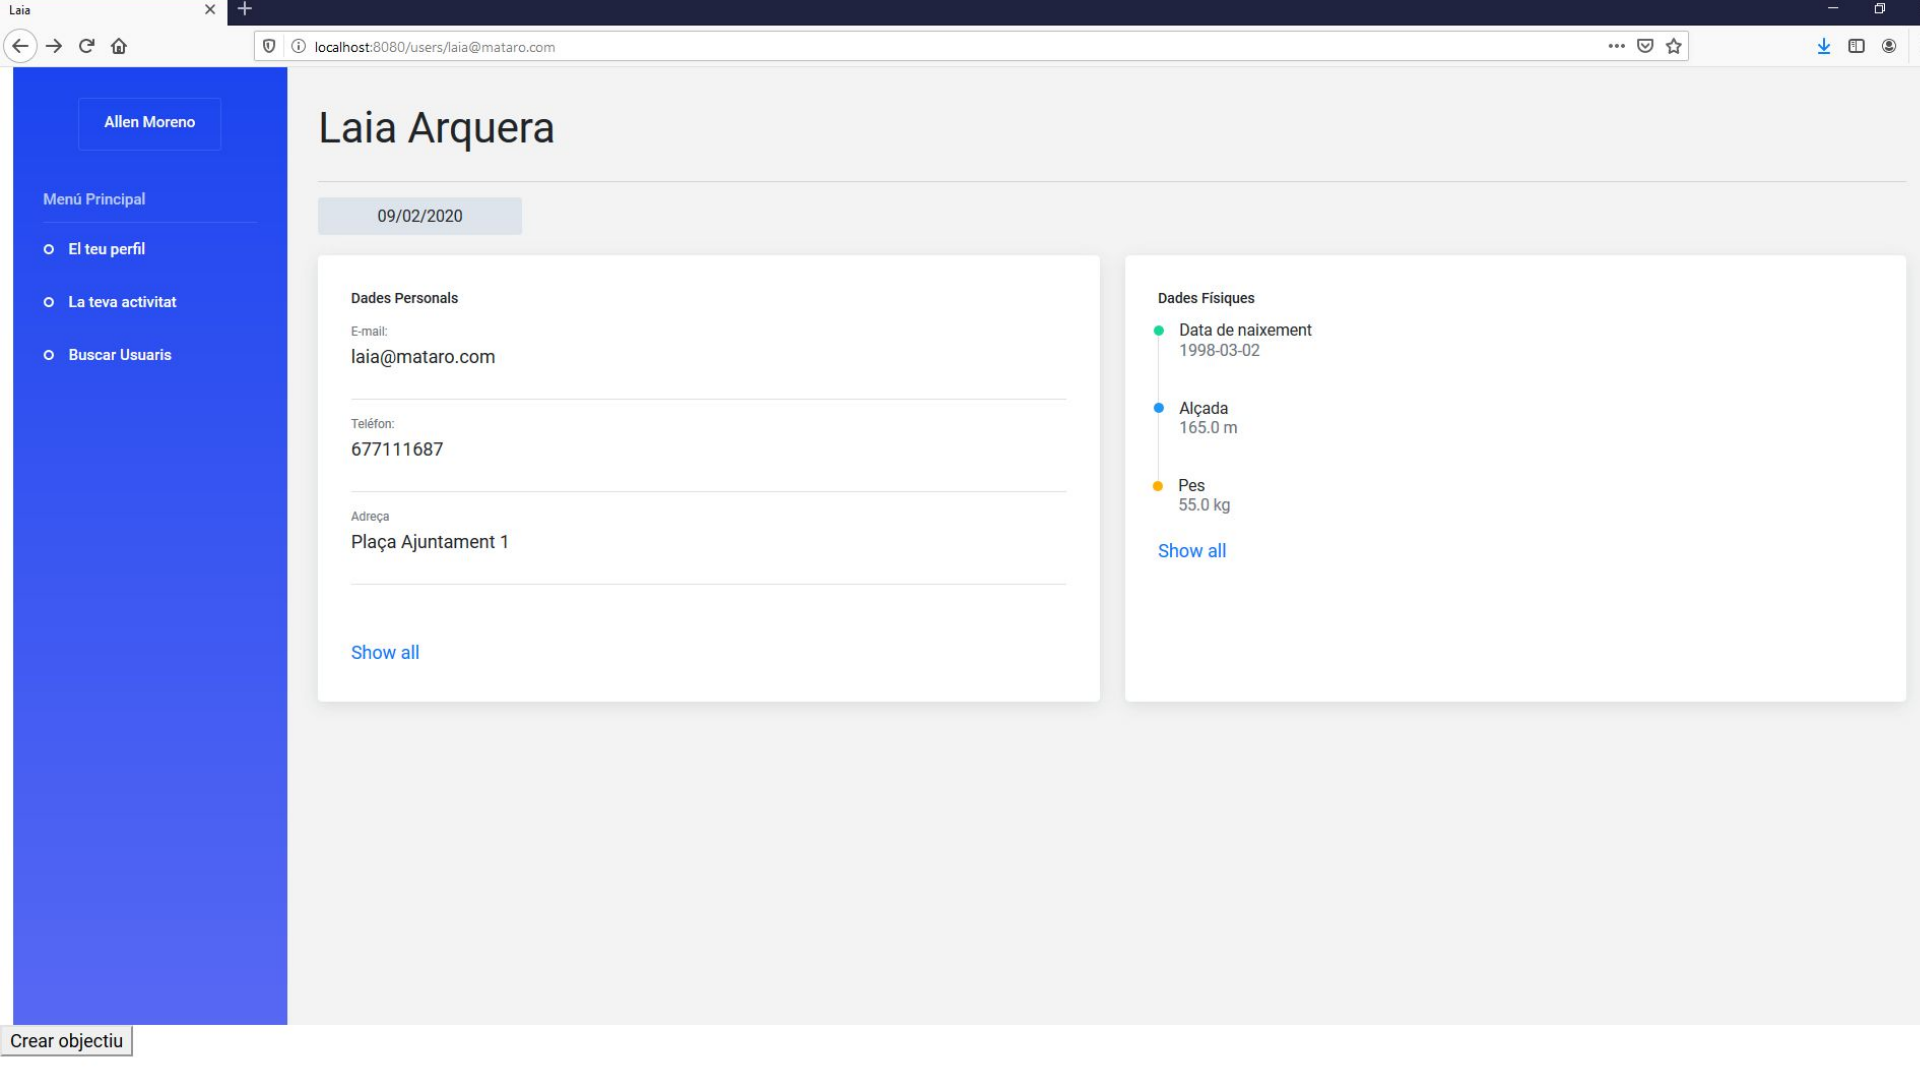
Laia

localhost:8080/users/laia@mataro.com

Allen Moreno

Menú Principal

El teu perfil

La teva activitat

Buscar Usuaris

Laia Arquera

09/02/2020

Dades Personals

E-mail:
laia@mataro.com

Teléfon:
677111687

Adreça
Plaça Ajuntament 1

Show all

Dades Físiques

Data de naixement
1998-03-02

Alçada
165.0 m

Pes
55.0 kg

Show all

Crear objectiu